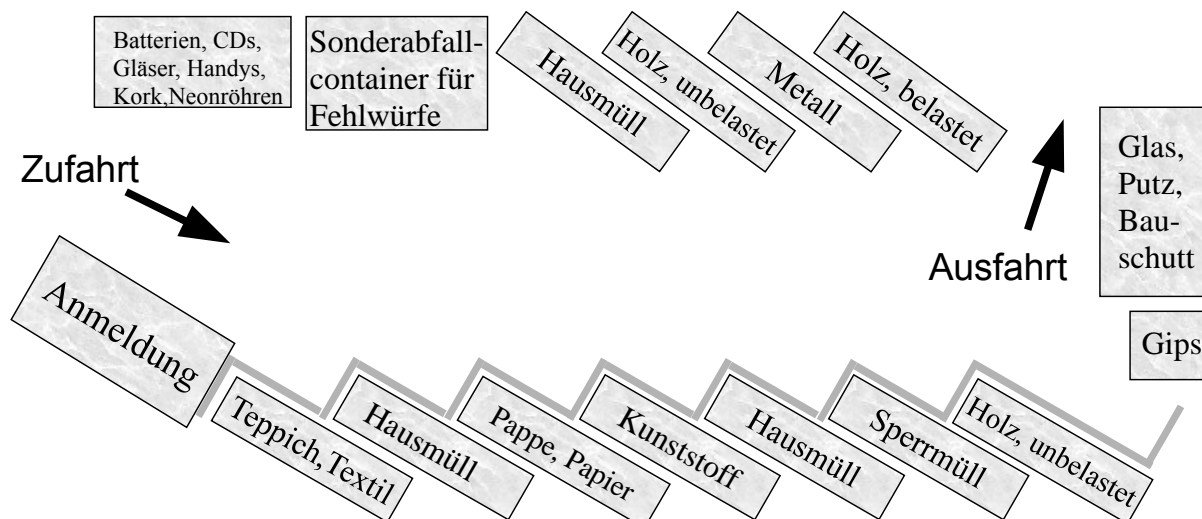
Batterien, CDs, Gläser, Handys, Kork,Neonröhren

Sonderabfallcontainer für Fehlwürfe

Hausmüll

Holz, unbelastet

Metall

Holz, belastet

Zufahrt

Glas, Putz, Bauschutt

Ausfahrt

Gips

Anmeldung

Teppich, Textil

Hausmüll

Pappe, Papier

Kunststoff

Hausmüll

Sperrmüll

Holz, unbelastet